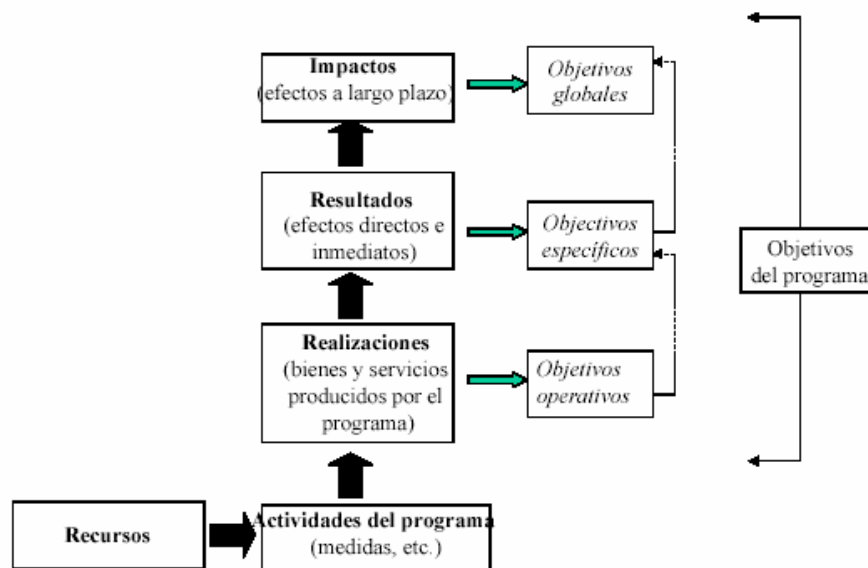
**Impactos**
(efectos a largo plazo)

*Objetivos globales*

**Resultados**
(efectos directos e inmediatos)

*Objectivos específicos*

Objetivos del programa

**Realizaciones**
(bienes y servicios producidos por el programa)

*Objetivos operativos*

**Recursos**

**Actividades del programa**
(medidas, etc.)